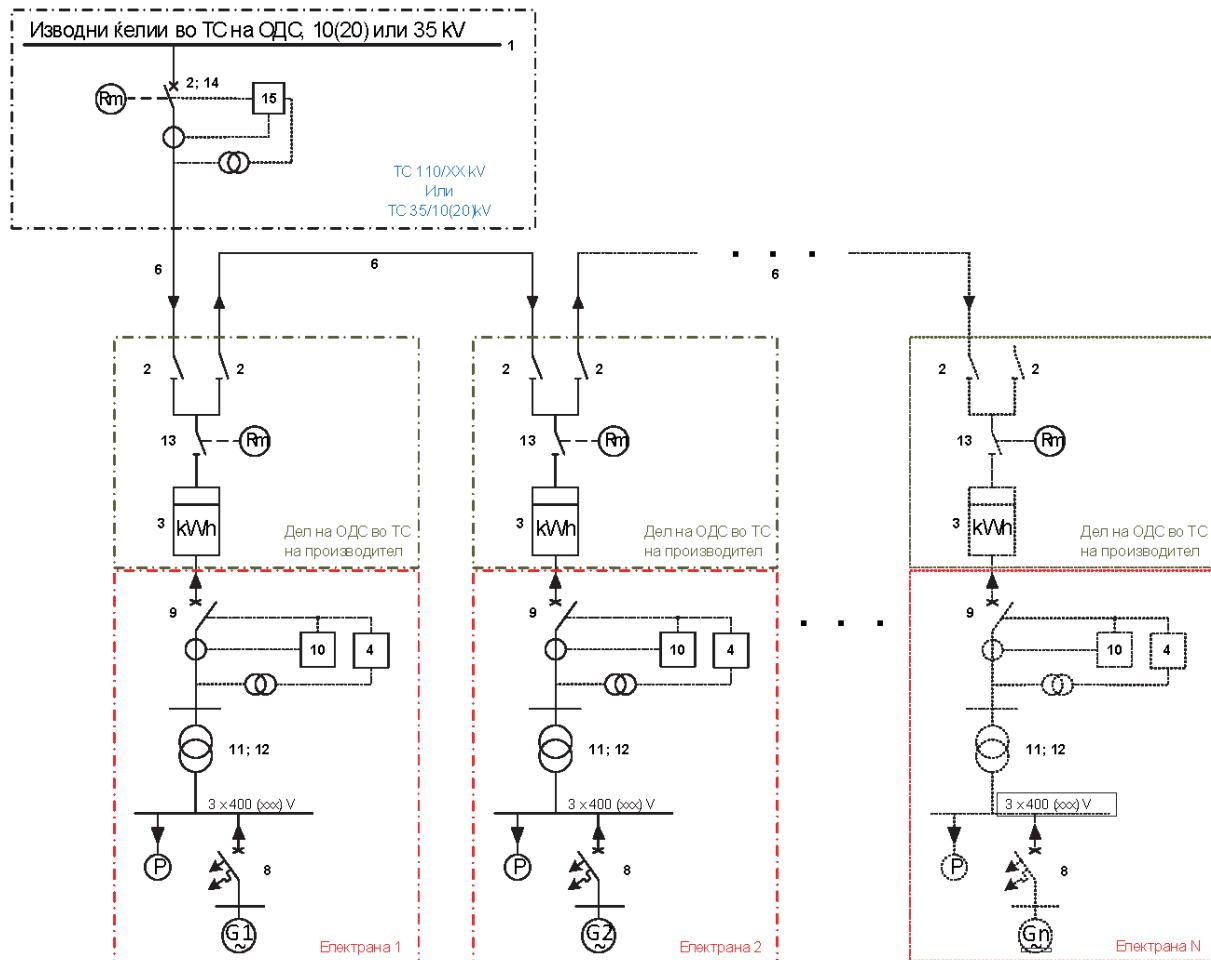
Изводни ќелии во ТС на ОДС, 10(20) или 35 kV

1

2; 14

Rm

15

ТС 110/XX kV
Или
ТС 35/10(20) kV

6

6

6

2 2

13 Rm

3 kWh

Дел на ОДС во ТС на производител

9

10 4

11; 12

3 x 400 (xxx) V

P

8

G1

Електрана 1

2 2

13 Rm

3 kWh

Дел на ОДС во ТС на производител

9

10 4

11; 12

3 x 400 (xxx) V

P

8

G2

Електрана 2

2 2

13 Rm

3 kWh

Дел на ОДС во ТС на производител

9

10 4

11; 12

3 x 400 (xxx) V

P

8

Gn

Електрана N